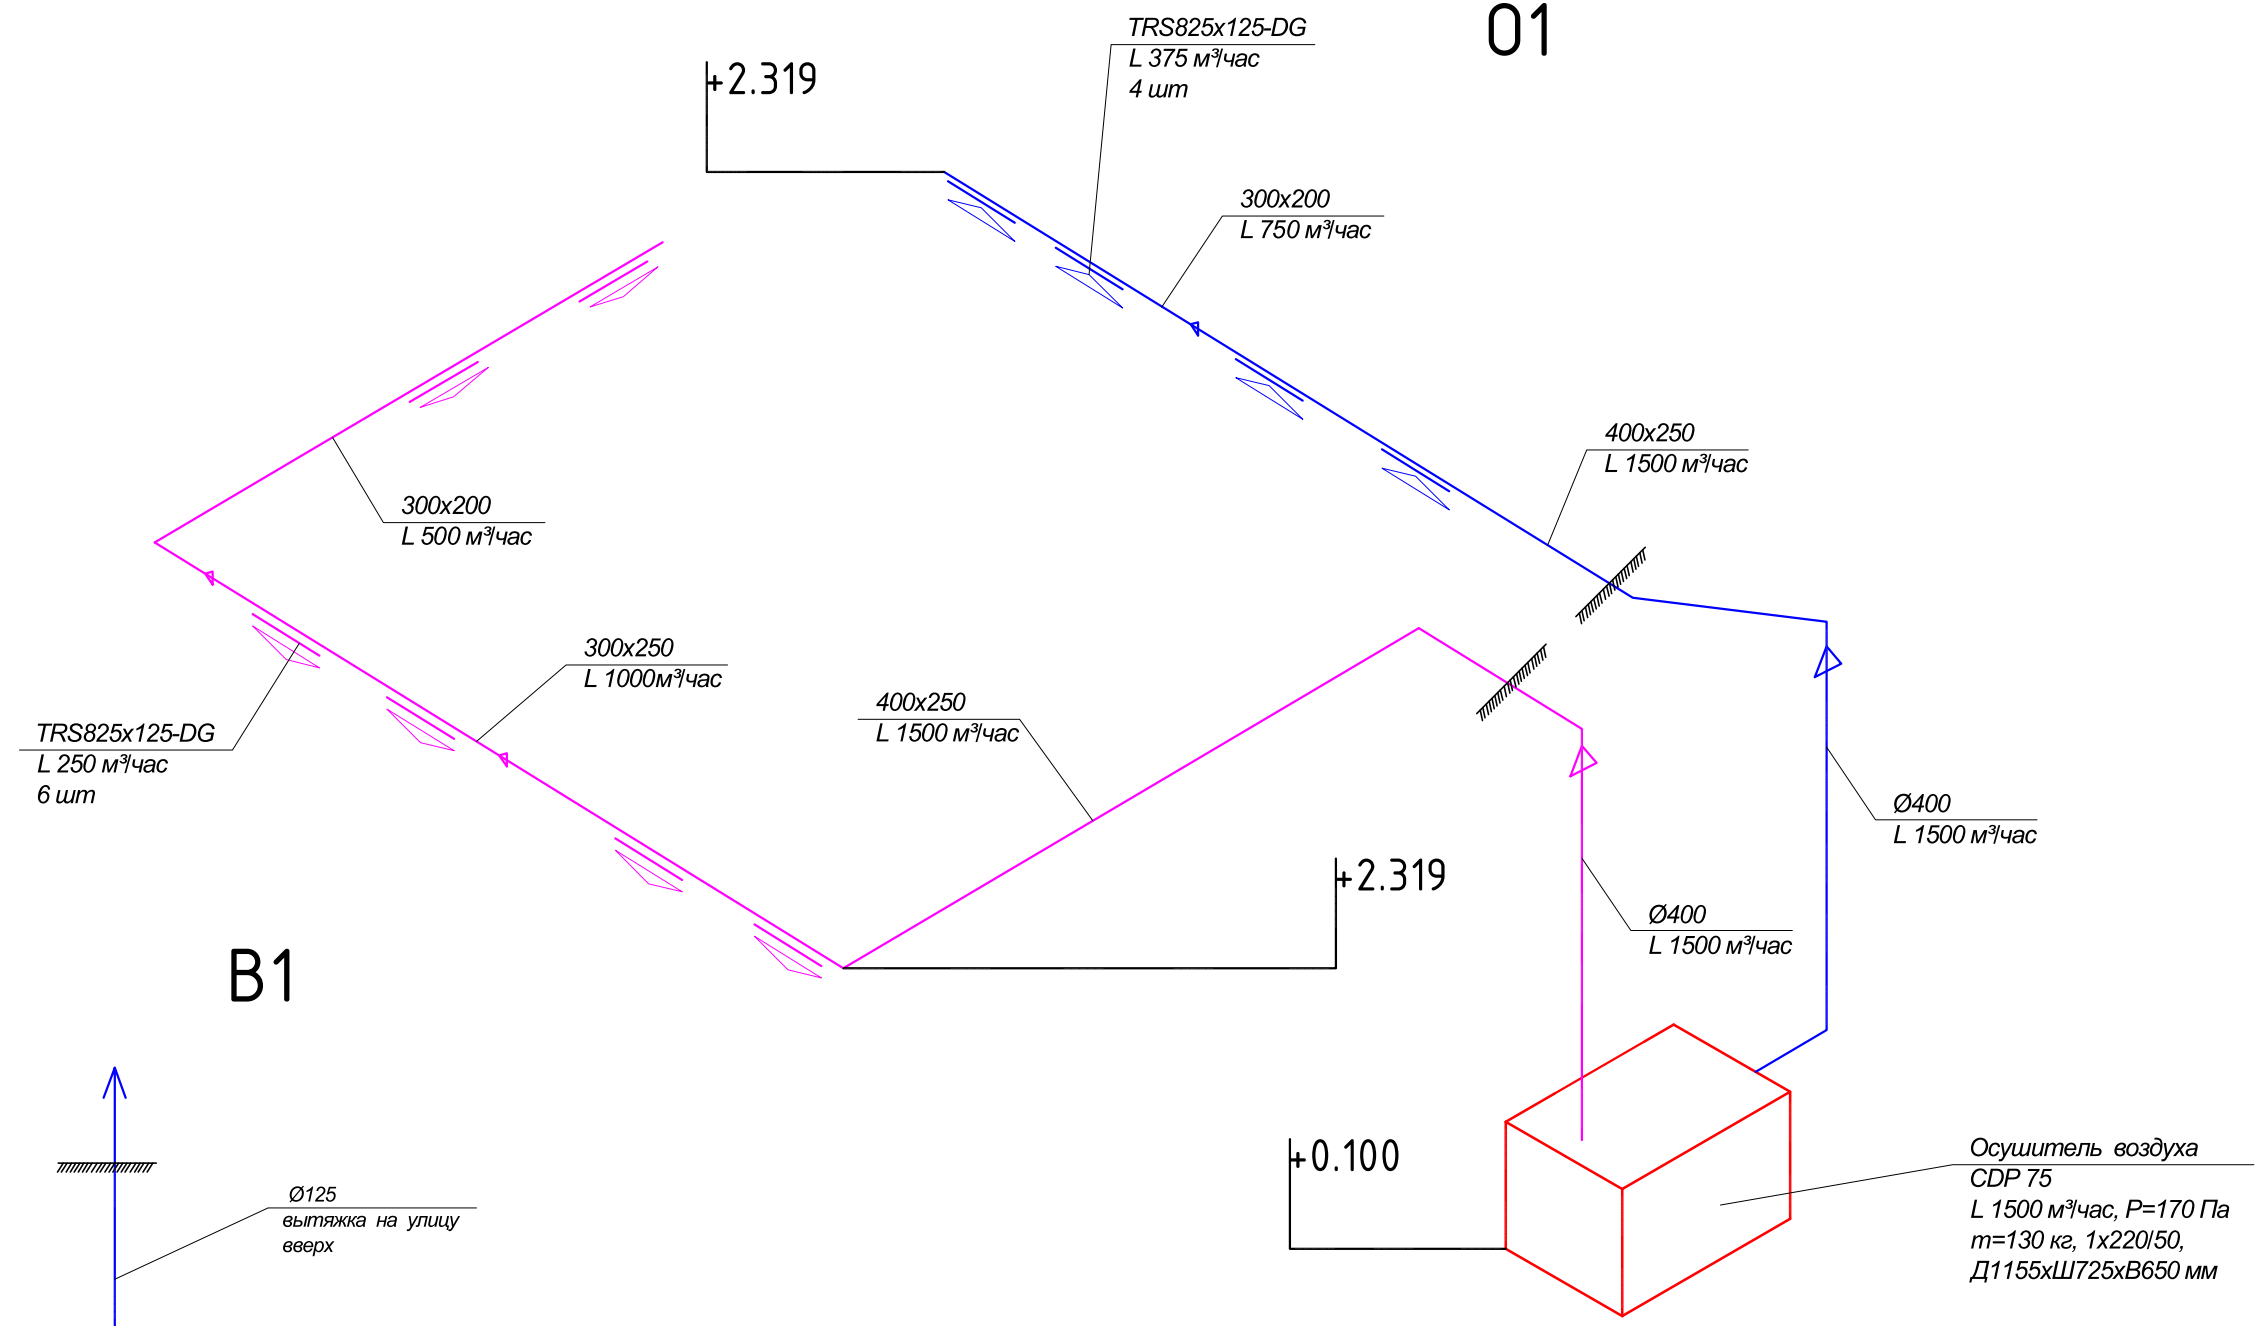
TRS825x125-DG
L 375 м³/час
4 шт

О1

+2.319

300x200
L 750 м³/час

400x250
L 1500 м³/час

300x200
L 500 м³/час

300x250
L 1000м³/час

400x250
L 1500 м³/час

TRS825x125-DG
L 250 м³/час
6 шт

Ø400
L 1500 м³/час

+2.319

Ø400
L 1500 м³/час

В1

Ø125
вытяжка на улицу
вверх

+0.100

Осушитель воздуха
CDP 75
L 1500 м³/час, P=170 Па
m=130 кг, 1x220/50,
Д1155хШ725хВ650 мм